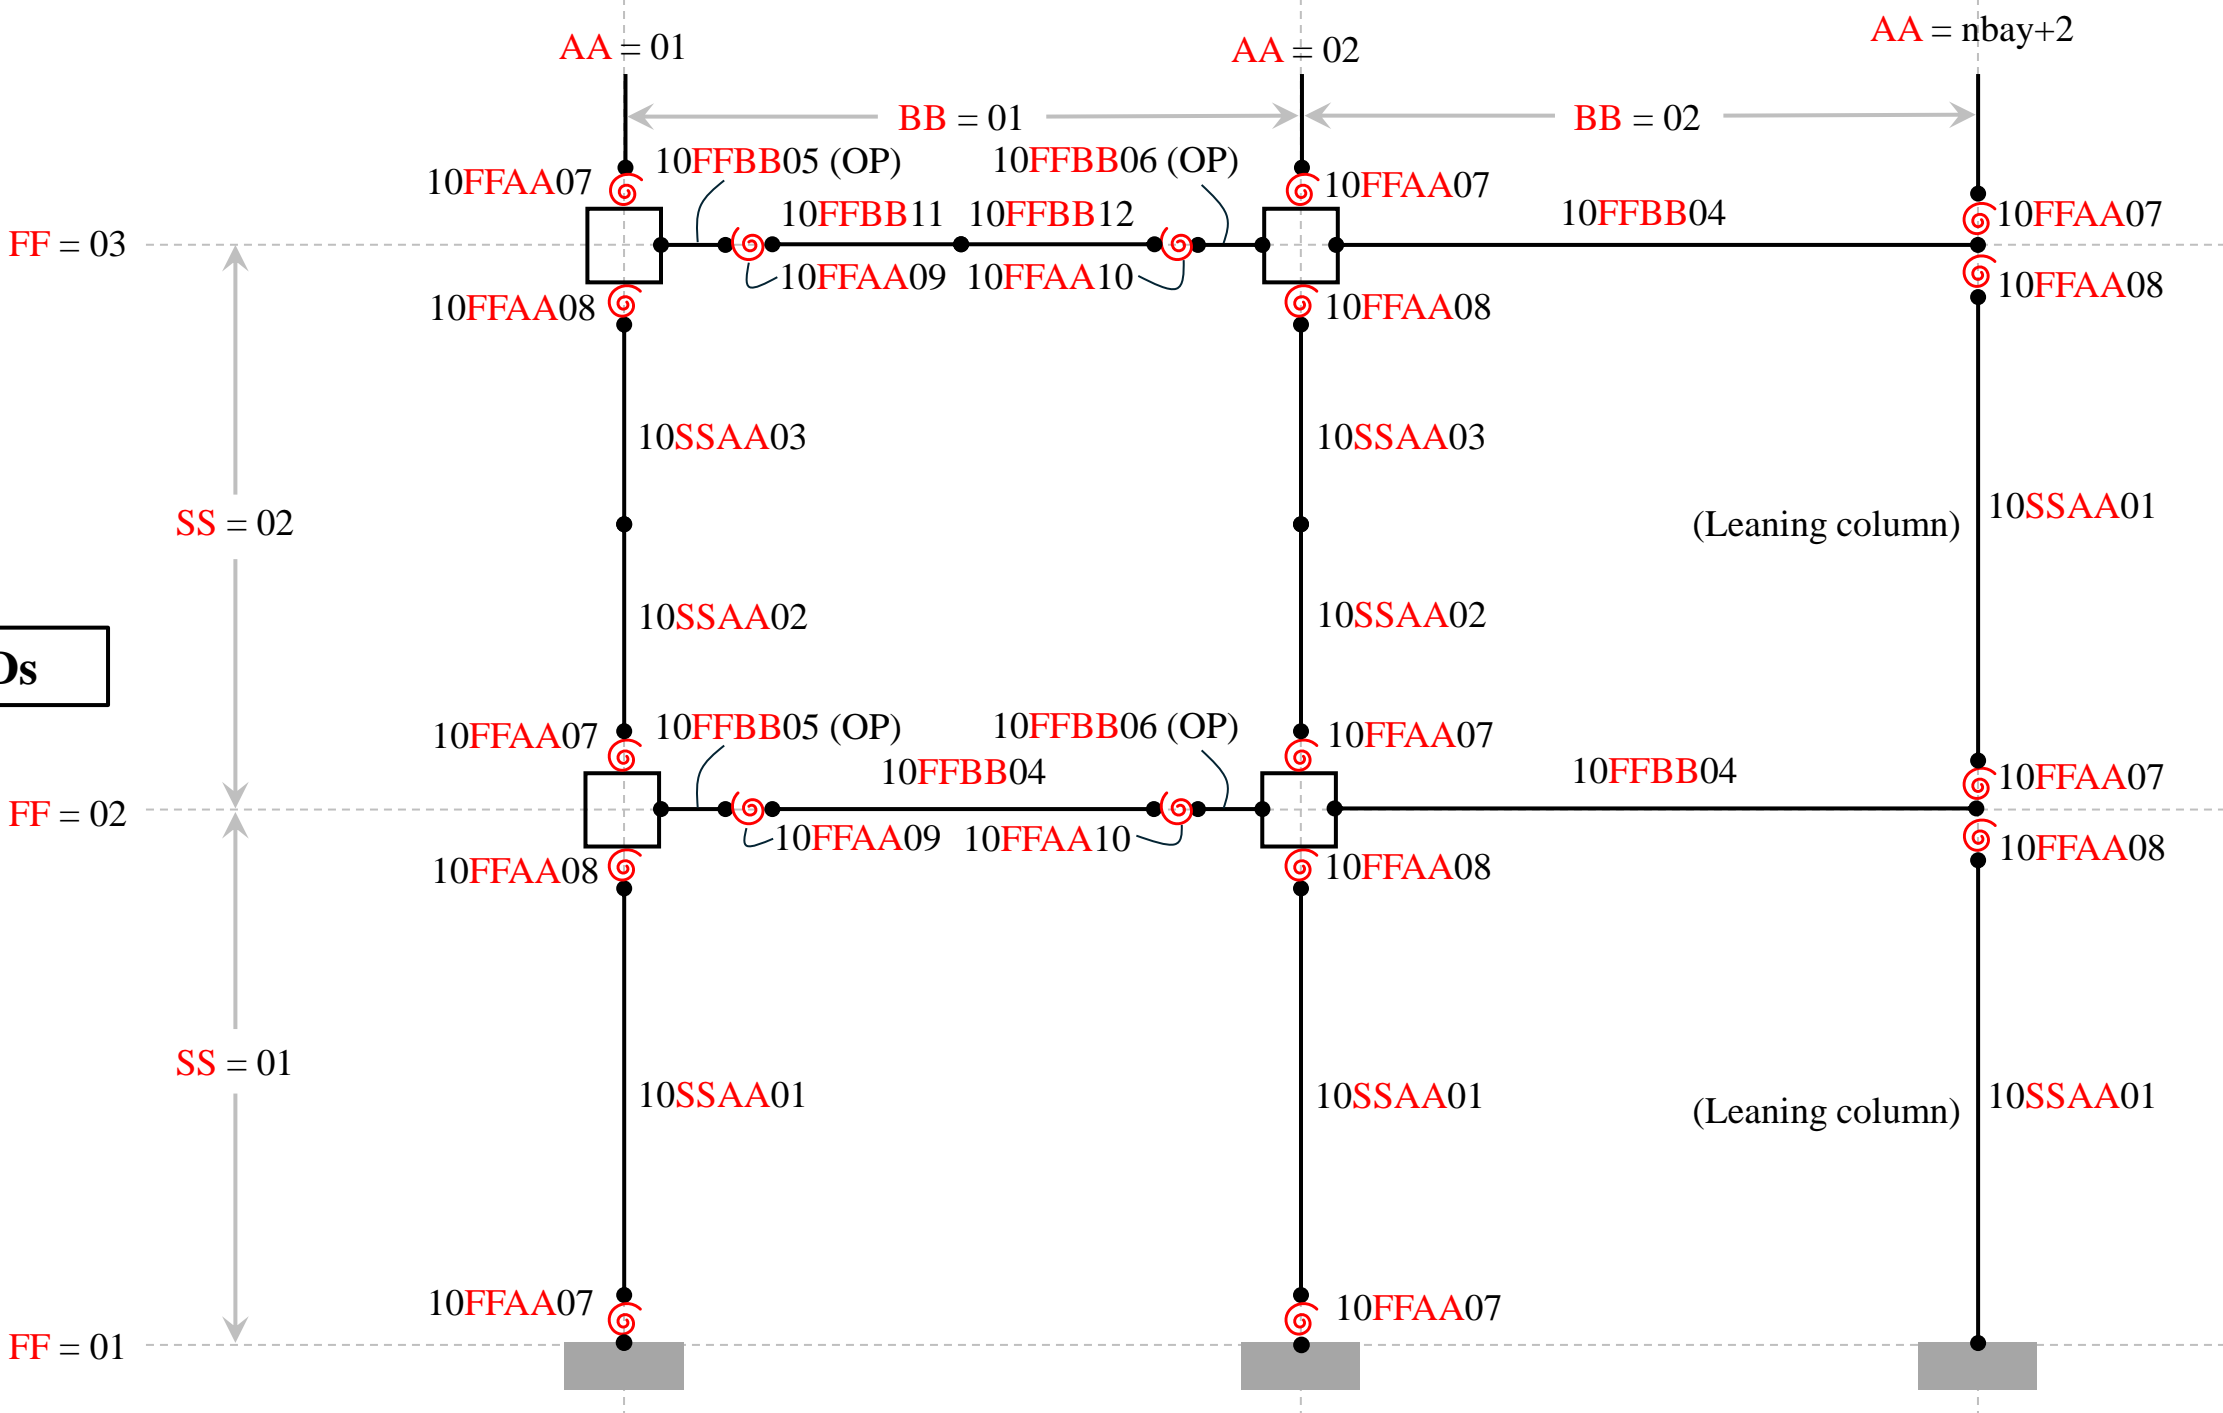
AA = 01
AA = 02
AA = nbay+2
BB = 01
BB = 02
10FFAA07
10FFBB05 (OP)
10FFBB06 (OP)
10FFAA07
10FFBB11
10FFBB12
10FFBB04
10FFAA07
FF = 03
10FFAA09
10FFAA10
10FFAA08
10FFAA08
10FFAA08
10SSAA03
10SSAA03
SS = 02
(Leaning column)
10SSAA01
10SSAA02
10SSAA02
Ds
10FFAA07
10FFBB05 (OP)
10FFBB06 (OP)
10FFAA07
10FFBB04
10FFBB04
10FFAA07
FF = 02
10FFAA09
10FFAA10
10FFAA08
10FFAA08
10FFAA08
SS = 01
10SSAA01
10SSAA01
(Leaning column)
10SSAA01
10FFAA07
10FFAA07
FF = 01